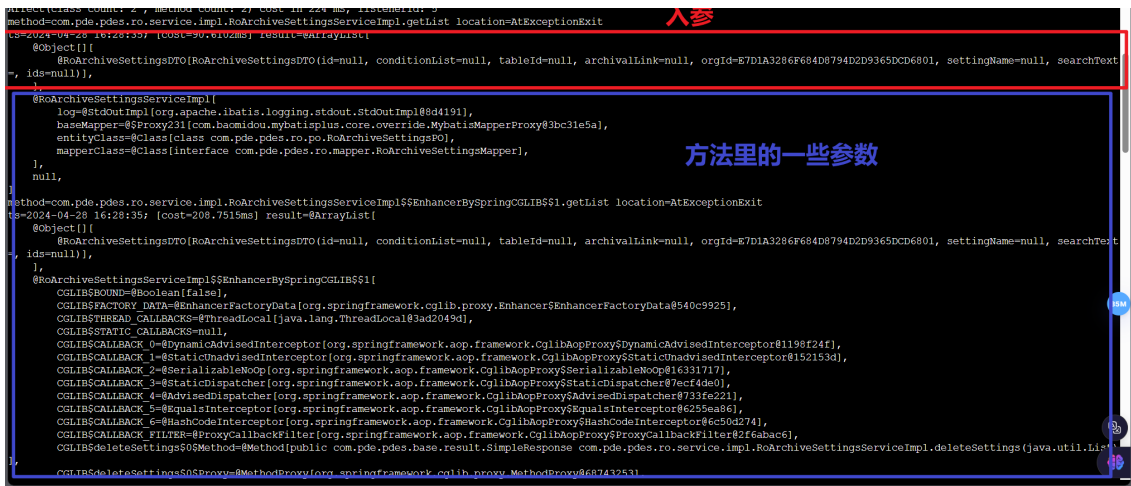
Affect(class count: 2 , method count: 2) cost in 224 ms, listenerId: 5
method=com.pde.pdes.ro.service.impl.RoArchiveSettingsServiceImpl.getList location=AtExceptionExit
ts=2024-04-28 16:28:35; [cost=90.6102ms] result=@ArrayList[
@Object[][
@RoArchiveSettingsDTO[RoArchiveSettingsDTO(id=null, conditionList=null, tableId=null, archivalLink=null, orgId=E7D1A3286F684D8794D2D9365DCD6801, settingName=null, searchText=, ids=null)],
],
@RoArchiveSettingsServiceImpl[
log=@StdOutImpl[org.apache.ibatis.logging.stdout.StdOutImpl@8d4191],
baseMapper=@$Proxy231[com.baomidou.mybatisplus.core.override.MybatisMapperProxy@3bc31e5a],
entityClass=@Class[class com.pde.pdes.ro.po.RoArchiveSettingsPO],
mapperClass=@Class[interface com.pde.pdes.ro.mapper.RoArchiveSettingsMapper],
],
null,
]
method=com.pde.pdes.ro.service.impl.RoArchiveSettingsServiceImpl$$EnhancerBySpringCGLIB$$1.getList location=AtExceptionExit
ts=2024-04-28 16:28:35; [cost=208.7515ms] result=@ArrayList[
@Object[][
@RoArchiveSettingsDTO[RoArchiveSettingsDTO(id=null, conditionList=null, tableId=null, archivalLink=null, orgId=E7D1A3286F684D8794D2D9365DCD6801, settingName=null, searchText=, ids=null)],
],
@RoArchiveSettingsServiceImpl$$EnhancerBySpringCGLIB$$1[
CGLIB$BOUND=@Boolean[false],
CGLIB$FACTORY_DATA=@EnhancerFactoryData[org.springframework.cglib.proxy.Enhancer$EnhancerFactoryData@540c9925],
CGLIB$THREAD_CALLBACKS=@ThreadLocal[java.lang.ThreadLocal@3ad2049d],
CGLIB$STATIC_CALLBACKS=null,
CGLIB$CALLBACK_0=@DynamicAdvisedInterceptor[org.springframework.aop.framework.CglibAopProxy$DynamicAdvisedInterceptor@1198f24f],
CGLIB$CALLBACK_1=@StaticUnadvisedInterceptor[org.springframework.aop.framework.CglibAopProxy$StaticUnadvisedInterceptor@152153d],
CGLIB$CALLBACK_2=@SerializableNoOp[org.springframework.aop.framework.CglibAopProxy$SerializableNoOp@16331717],
CGLIB$CALLBACK_3=@StaticDispatcher[org.springframework.aop.framework.CglibAopProxy$StaticDispatcher@7ecf4de0],
CGLIB$CALLBACK_4=@AdvisedDispatcher[org.springframework.aop.framework.CglibAopProxy$AdvisedDispatcher@733fe221],
CGLIB$CALLBACK_5=@EqualsInterceptor[org.springframework.aop.framework.CglibAopProxy$EqualsInterceptor@6255ea86],
CGLIB$CALLBACK_6=@HashCodeInterceptor[org.springframework.aop.framework.CglibAopProxy$HashCodeInterceptor@6c50d274],
CGLIB$CALLBACK_FILTER=@ProxyCallbackFilter[org.springframework.aop.framework.CglibAopProxy$ProxyCallbackFilter@2f6abac6],
CGLIB$deleteSettings$0$Method=@Method[public com.pde.pdes.base.result.SimpleResponse com.pde.pdes.ro.service.impl.RoArchiveSettingsServiceImpl.deleteSettings(java.util.List)],
CGLIB$deleteSettings$0$Proxy=@MethodProxy[org.springframework.cglib.proxy.MethodProxy@68743253]

入参

方法里的一些参数

ISM